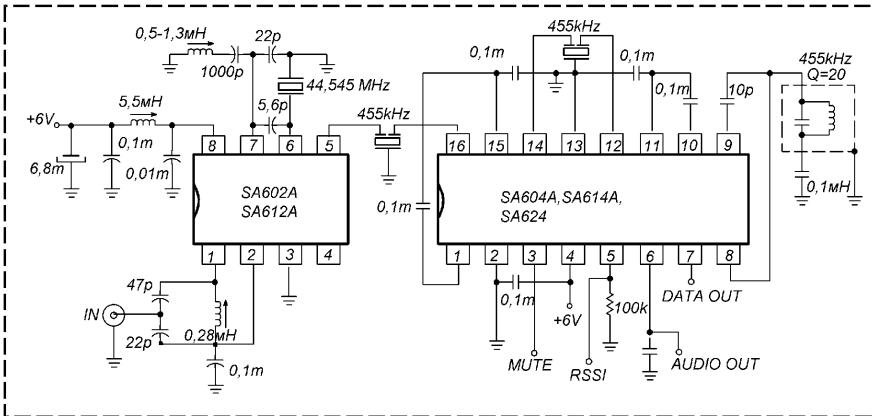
0,5-1,3мН
22p
1000p
44,545 MHz
+6V
5,5мН
5,6p
455kHz
6,8m
0,1m
0,01m
8
7
6
5
SA602A
SA612A
1
2
3
4
47p
IN
22p
0,28мН
0,1m
455kHz
0,1m
0,1m
0,1m
10p
455kHz
Q=20
16
15
14
13
12
11
10
9
0,1m
SA604A,SA614A,
SA624
0,1мН
1
2
3
4
5
6
7
8
0,1m
+6V
100k
DATA OUT
MUTE
RSSI
AUDIO OUT